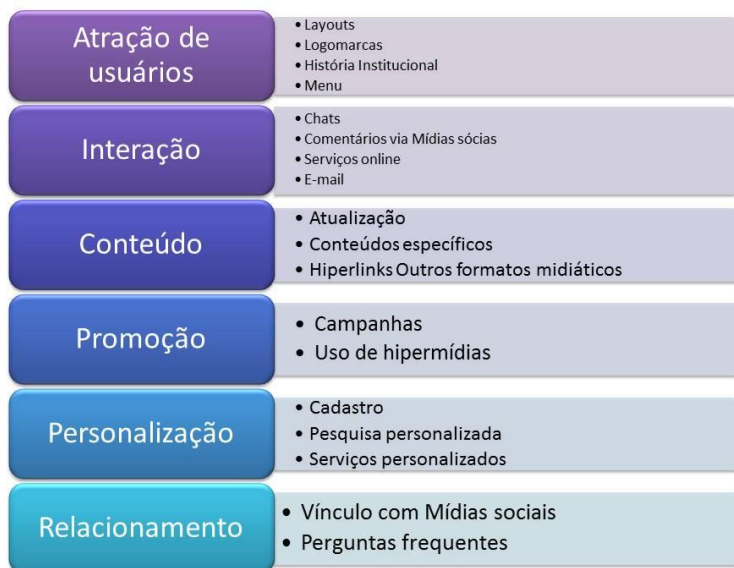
Atração de usuários

• Layouts
• Logomarcas
• História Institucional
• Menu

Interação

• Chats
• Comentários via Mídias sócias
• Serviços online
• E-mail

Conteúdo

• Atualização
• Conteúdos específicos
• Hiperlinks Outros formatos midiáticos

Promoção

• Campanhas
• Uso de hipermídias

Personalização

• Cadastro
• Pesquisa personalizada
• Serviços personalizados

Relacionamento

• Vínculo com Mídias sociais
• Perguntas frequentes